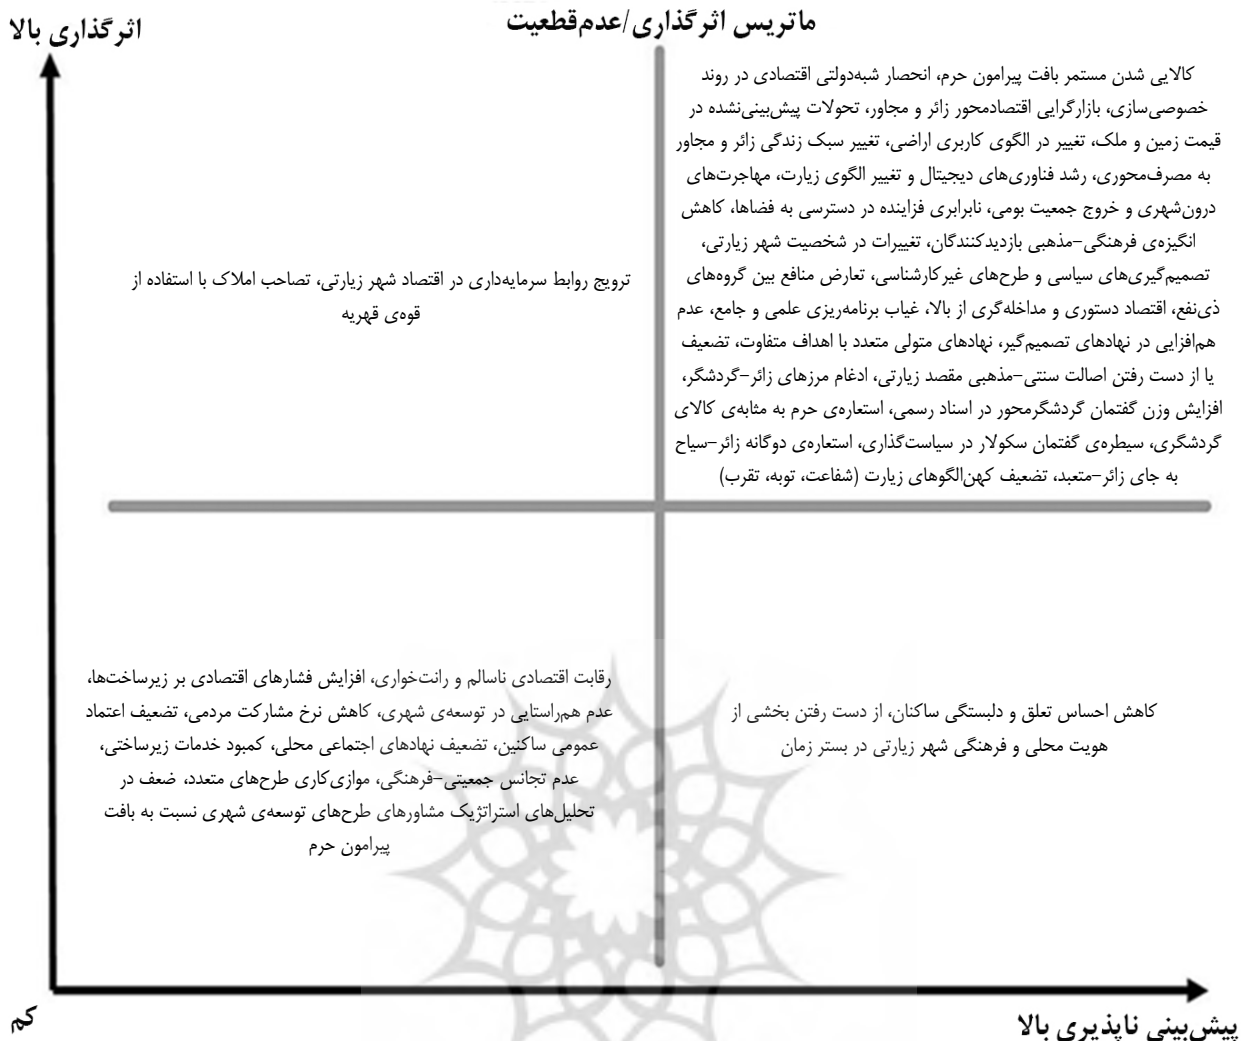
ماتریس اثرگذاری/عدم‌قطعیت

اثرگذاری بالا

کالایی شدن مستمر بافت پیرامون حرم، انحصار شبه‌دولتی اقتصادی در روند خصوصی‌سازی، بازارگرایی اقتصادمحور زائر و مجاور، تحولات پیش‌بینی‌نشده در قیمت زمین و ملک، تغییر در الگوی کاربری اراضی، تغییر سبک زندگی زائر و مجاور به مصرف‌محوری، رشد فناوری‌های دیجیتال و تغییر الگوی زیارت، مهاجرت‌های درون‌شهری و خروج جمعیت بومی، نابرابری فزاینده در دسترسی به فضاها، کاهش انگیزه‌ی فرهنگی-مذهبی بازدیدکنندگان، تغییرات در شخصیت شهر زیارتی، تصمیم‌گیری‌های سیاسی و طرح‌های غیرکارشناسی، تعارض منافع بین گروه‌های ذی‌نفع، اقتصاد دستوری و مداخله‌گری از بالا، غیاب برنامه‌ریزی علمی و جامع، عدم هم‌افزایی در نهادهای تصمیم‌گیر، نهادهای متولی متعدد با اهداف متفاوت، تضعیف یا از دست رفتن اصالت سنتی-مذهبی مقصد زیارتی، ادغام مرزهای زائر-گردشگر، افزایش وزن گفتمان گردشگرمحور در اسناد رسمی، استعاره‌ی حرم به مثابه‌ی کالای گردشگری، سیطره‌ی گفتمان سکولار در سیاست‌گذاری، استعاره‌ی دوگانه زائر-سیاح به جای زائر-متعبد، تضعیف کهن‌الگوهای زیارت (شفاعت، توبه، تقرب)

ترویج روابط سرمایه‌داری در اقتصاد شهر زیارتی، تصاحب املاک با استفاده از قوه‌ی قهریه

کاهش احساس تعلق و دلبستگی ساکنان، از دست رفتن بخشی از هویت محلی و فرهنگی شهر زیارتی در بستر زمان

رقابت اقتصادی ناسالم و رانت‌خواری، افزایش فشارهای اقتصادی بر زیرساخت‌ها، عدم هم‌راستایی در توسعه‌ی شهری، کاهش نرخ مشارکت مردمی، تضعیف اعتماد عمومی ساکنین، تضعیف نهادهای اجتماعی محلی، کمبود خدمات زیرساختی، عدم تجانس جمعیتی-فرهنگی، موازی‌کاری طرح‌های متعدد، ضعف در تحلیل‌های استراتژیک مشاورهای طرح‌های توسعه‌ی شهری نسبت به بافت پیرامون حرم

کم

پیش‌بینی ناپذیری بالا